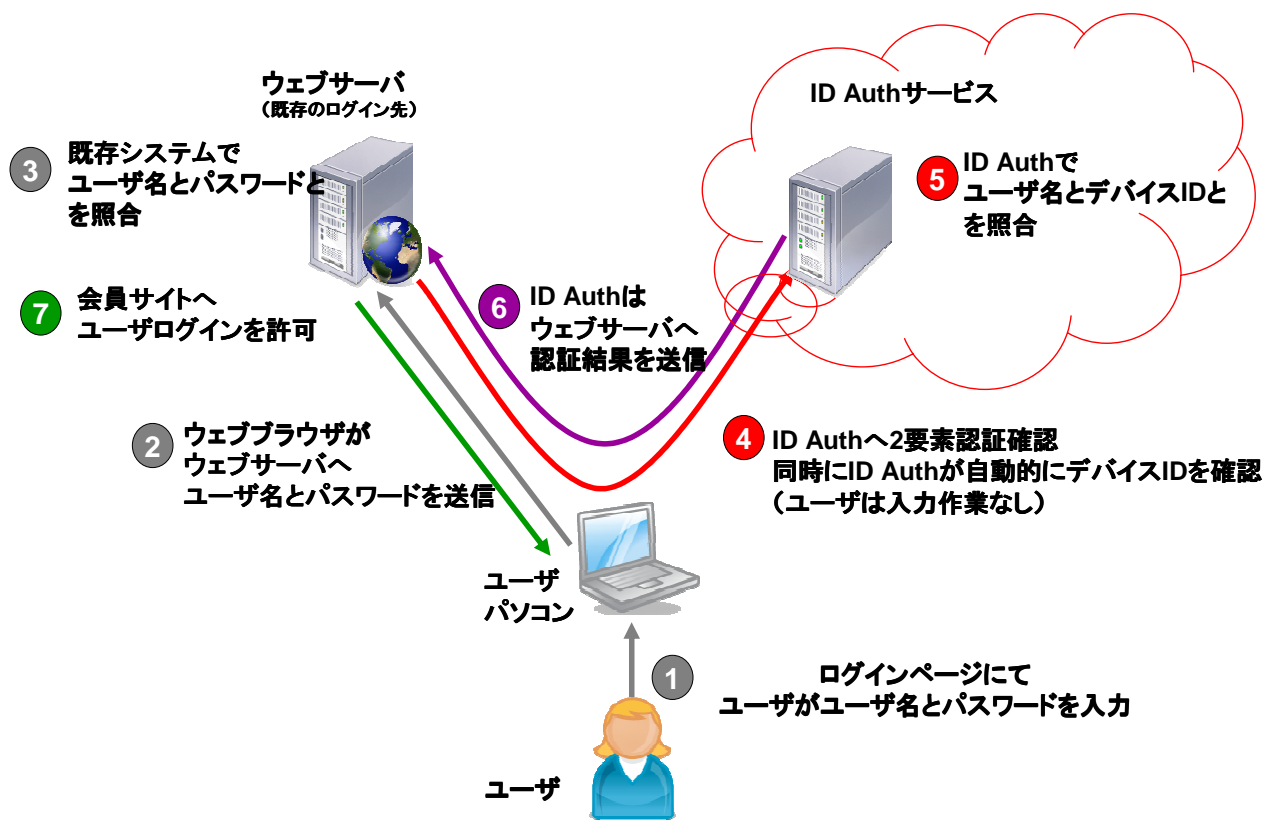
ウェブサーバ
（既存のログイン先）

3 既存システムでユーザ名とパスワードとを照合

7 会員サイトへユーザログインを許可

ID Authサービス

5 ID Authでユーザ名とデバイスIDとを照合

6 ID Authはウェブサーバへ認証結果を送信

2 ウェブブラウザがウェブサーバへユーザ名とパスワードを送信

4 ID Authへ2要素認証確認
同時にID Authが自動的にデバイスIDを確認
（ユーザは入力作業なし）

ユーザ
パソコン

1 ログインページにて
ユーザがユーザ名とパスワードを入力

ユーザ